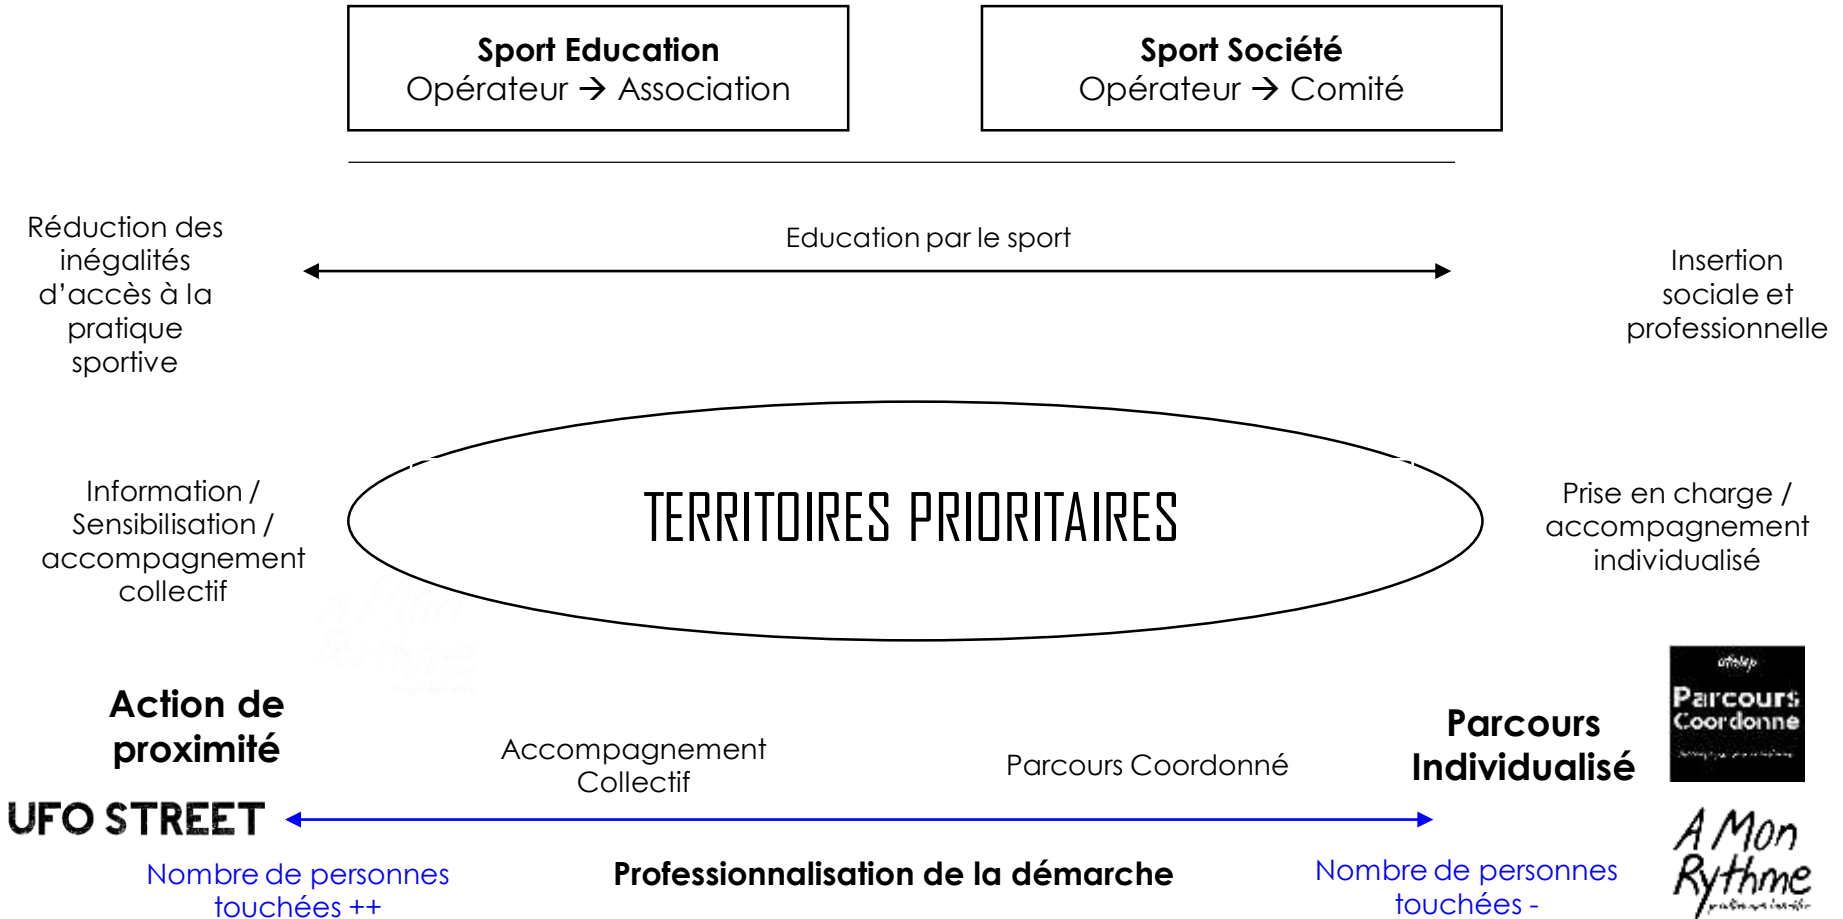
**Sport Education**
Opérateur → Association

**Sport Société**
Opérateur → Comité

Réduction des inégalités d'accès à la pratique sportive

Education par le sport

Insertion sociale et professionnelle

Information / Sensibilisation / accompagnement collectif

TERRITOIRES PRIORITAIRES

Prise en charge / accompagnement individualisé

**Action de proximité**

Accompagnement Collectif

Parcours Coordonné

**Parcours Individualisé**

Parcours Coordonné

UFO STREET

A Mon Rythme

Nombre de personnes touchées ++

**Professionnalisation de la démarche**

Nombre de personnes touchées -